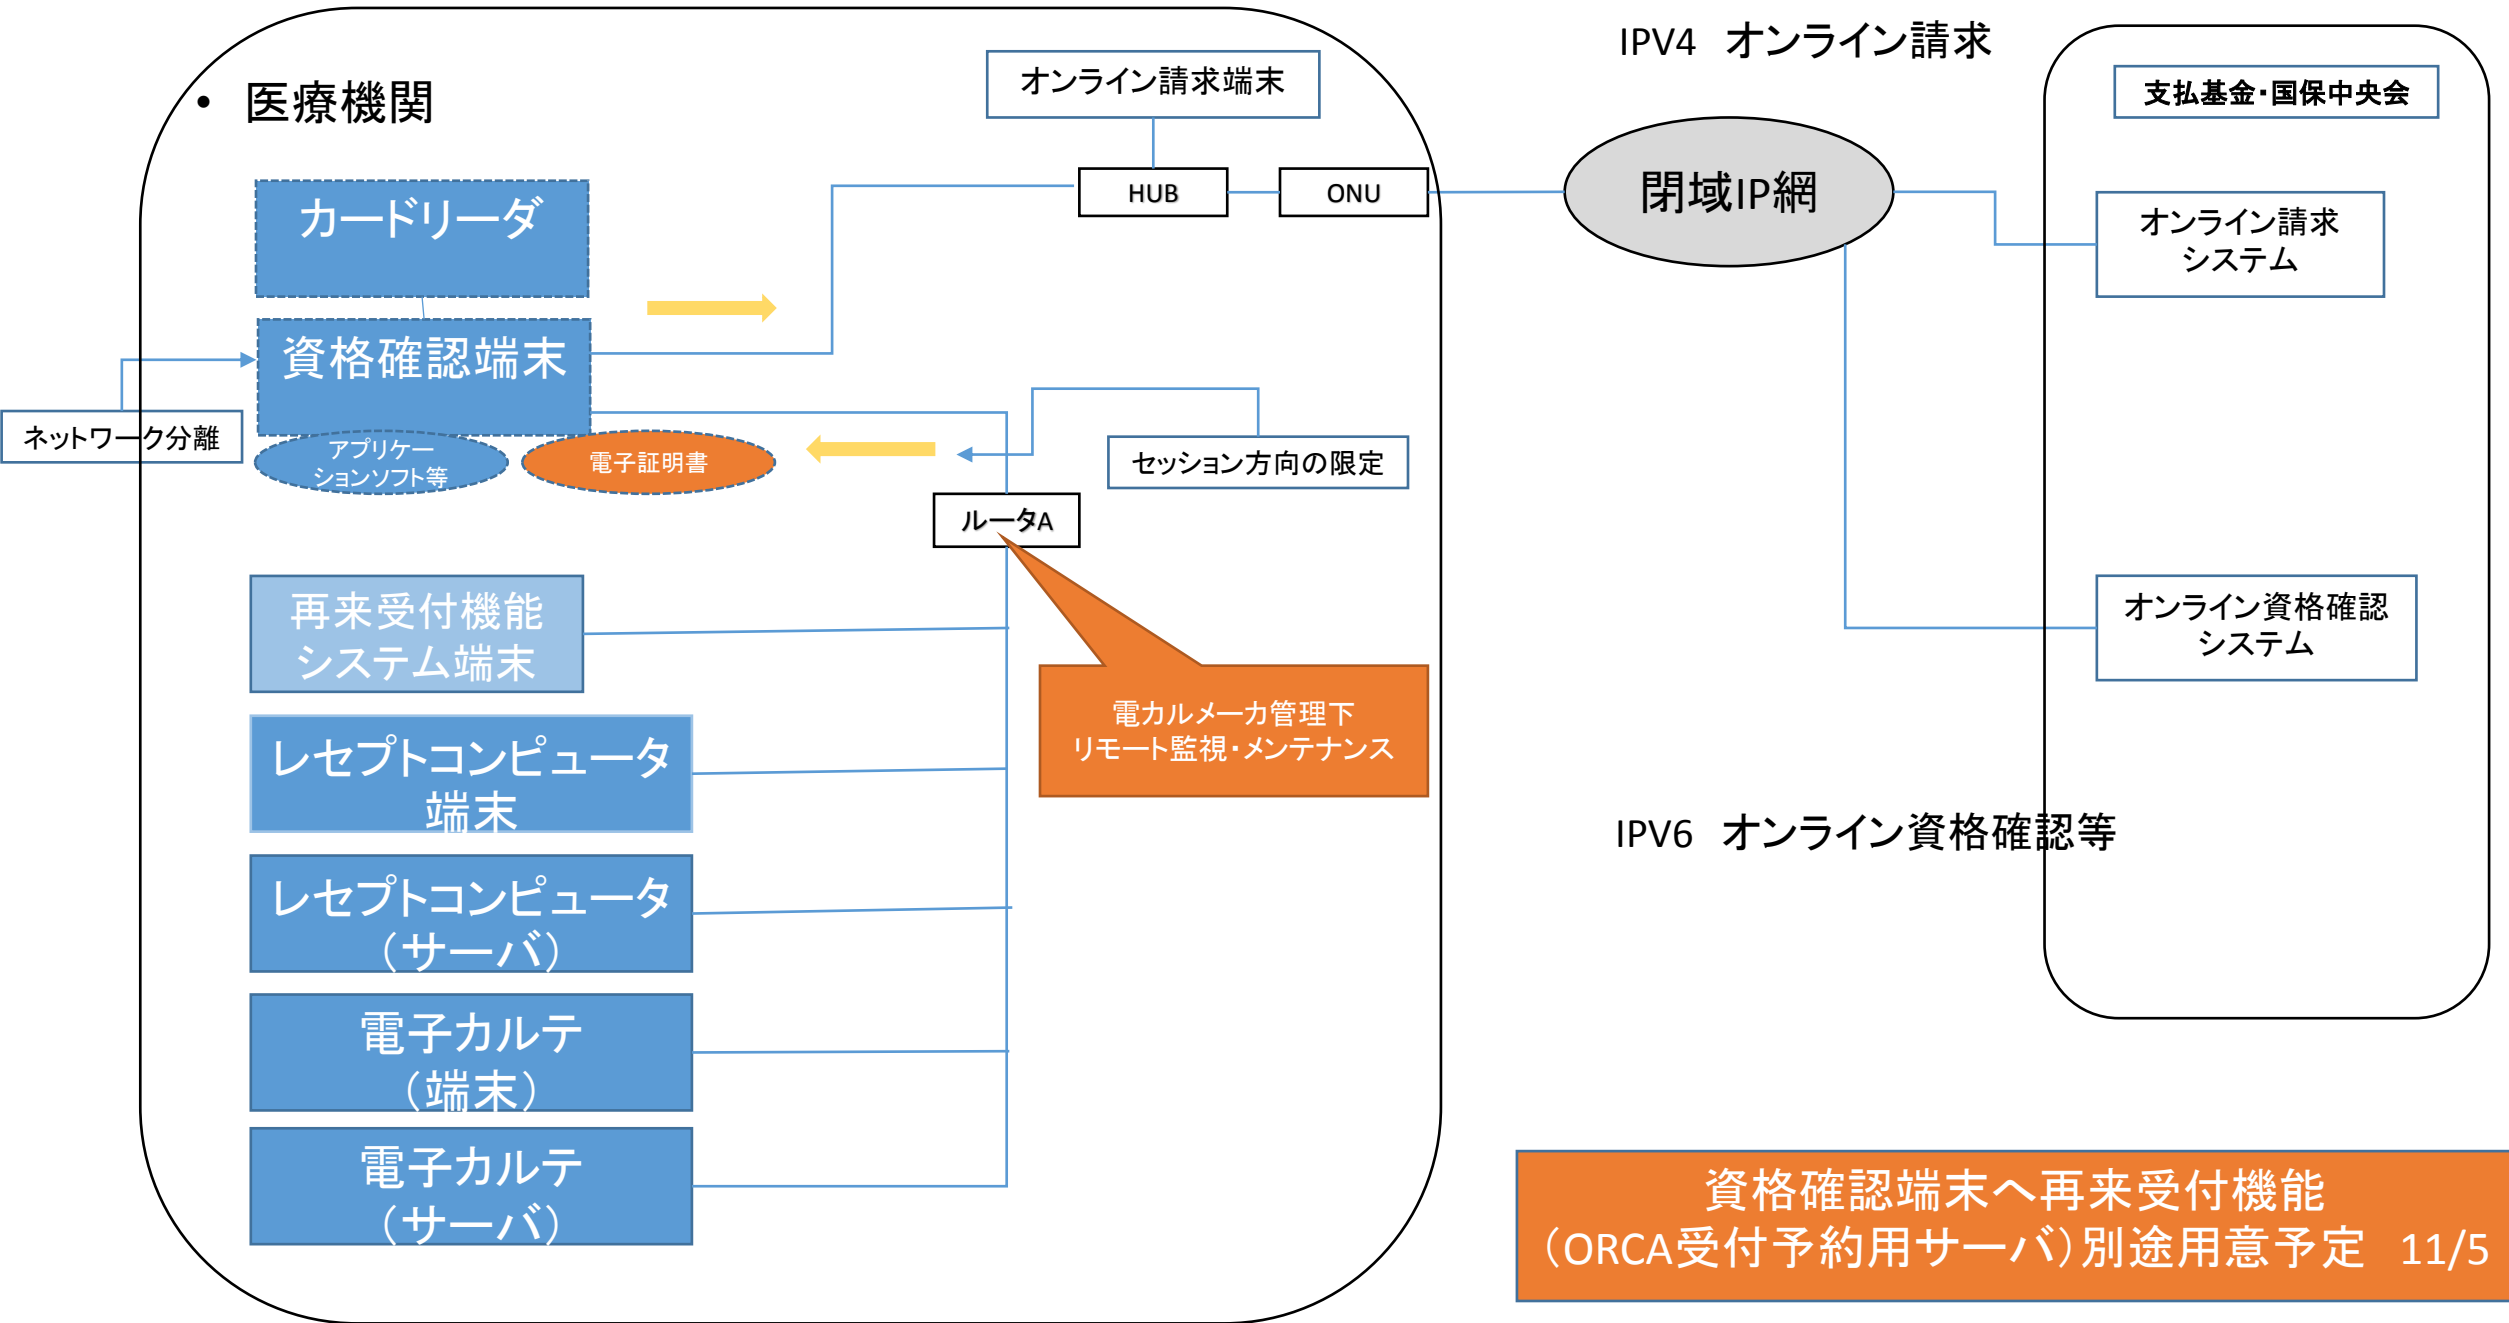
• 医療機関

オンライン請求端末

HUB

ONU

カードリーダ

資格確認端末

ネットワーク分離

アプリケーションソフト等

電子証明書

セッション方向の限定

ルータA

再来受付機能システム端末

レセプトコンピュータ端末

レセプトコンピュータ（サーバ）

電子カルテ（端末）

電子カルテ（サーバ）

電カルメーカ管理下
リモート監視・メンテナンス

IPV4 オンライン請求

閉域IP網

支払基金・国保中央会

オンライン請求システム

オンライン資格確認システム

IPV6 オンライン資格確認等

資格確認端末へ再来受付機能（ORCA受付予約用サーバ）別途用意予定 11/5